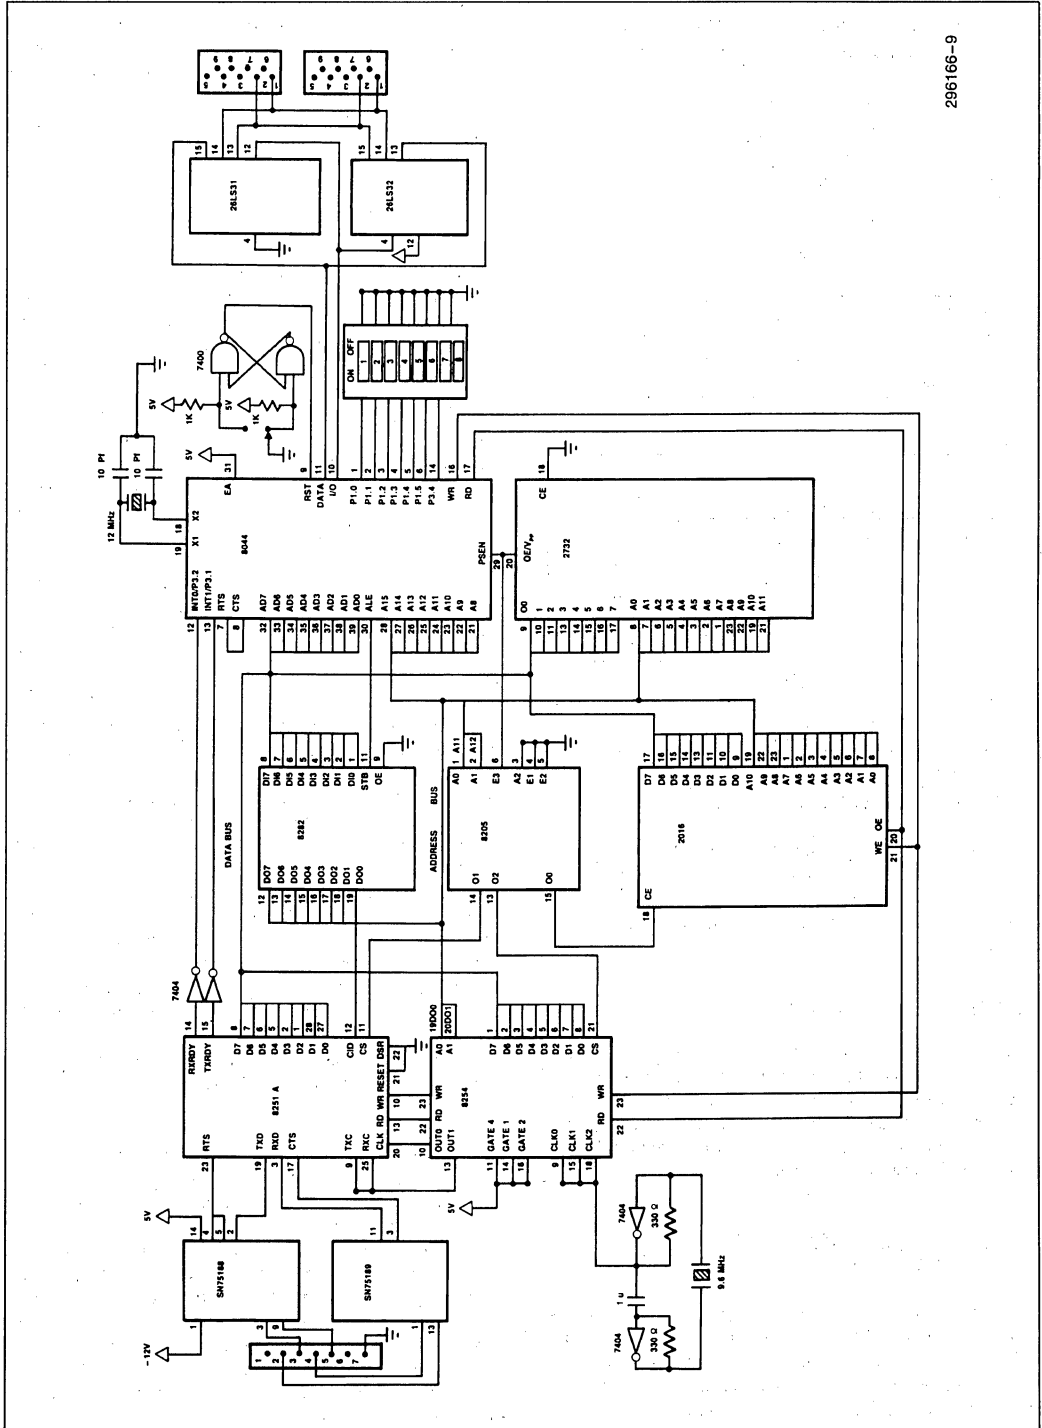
296166-9

26LS31
26LS32
7400
1K
5V
1K
5V
10 Pf
10 Pf
12 MHz
X1
X2
EA
RST
DATA
I/O
P1.0
P1.1
P1.2
P1.3
P1.4
P1.5
P3.4
WR
RD
INT0/P3.2
INT1/P3.1
RTS
CTS
AD7
AD6
AD5
AD4
AD3
AD2
AD1
AD0
ALE
8044
PSEN
A15
A14
A13
A12
A11
A10
A9
A8
ON OFF
1 2 3 4 5 6 7 8
2732
CE
OE/$V_{PP}$
O0
1
2
3
4
5
6
7
A0
A1
A2
A3
A4
A5
A6
A7
A8
A9
A10
A11
8282
DI7
DI6
DI5
DI4
DI3
DI2
DI1
DI0
STB
OE
DO7
DO6
DO5
DO4
DO3
DO2
DO1
DO0
DATA BUS
ADDRESS BUS
8205
A0
A1
A2
E3
E1
E2
O1
O2
O0
2016
D7
D6
D5
D4
D3
D2
D1
D0
A10
A9
A8
A7
A6
A5
A4
A3
A2
A1
A0
CE
WE
OE
7404
8251 A
RXRDY
TXRDY
D7
D6
D5
D4
D3
D2
D1
D0
C/D
CS
RTS
TXD
RXD
CTS
TXC
RXC
CLK
RD
WR
RESET
DSR
8254
A0
A1
D7
D6
D5
D4
D3
D2
D1
D0
CS
OUT0
OUT1
GATE 4
GATE 1
GATE 2
CLK0
CLK1
CLK2
RD
WR
19DO0
20DO1
5V
SN75188
SN75189
-12V
7404
330 Ω
9.6 MHz
1 u
7404
330 Ω